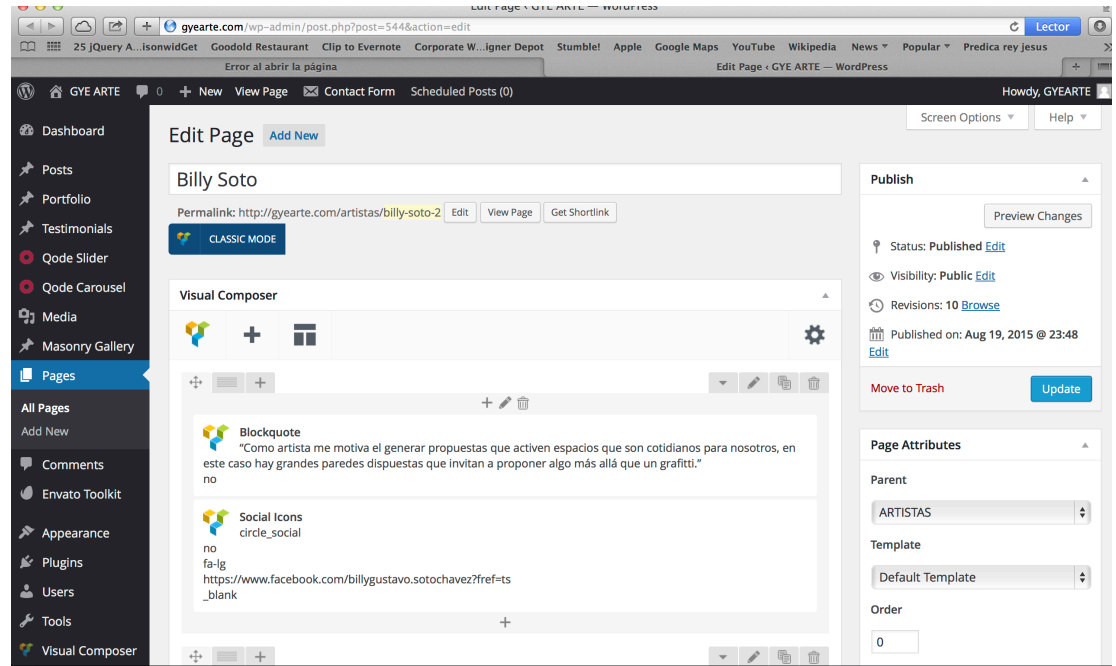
Edit Page ‹ GYE ARTE — WordPress

gyearte.com/wp-admin/post.php?post=544&action=edit

Lector

25 jQuery A...isonwidGet  Goodold Restaurant  Clip to Evernote  Corporate W...igner Depot  Stumble!  Apple  Google Maps  YouTube  Wikipedia  News ▾  Popular ▾  Predica rey jesus

Error al abrir la página

Edit Page ‹ GYE ARTE — WordPress

GYE ARTE  0  + New  View Page  Contact Form  Scheduled Posts (0)

Howdy, GYEARTE

Dashboard
Posts
Portfolio
Testimonials
Qode Slider
Qode Carousel
Media
Masonry Gallery
Pages
All Pages
Add New
Comments
Envato Toolkit
Appearance
Plugins
Users
Tools
Visual Composer

Screen Options ▾  Help ▾

Edit Page  Add New

Billy Soto

Permalink: http://gyearte.com/artistas/billy-soto-2  Edit  View Page  Get Shortlink

CLASSIC MODE

Visual Composer

Blockquote
"Como artista me motiva el generar propuestas que activen espacios que son cotidianos para nosotros, en este caso hay grandes paredes dispuestas que invitan a proponer algo más allá que un grafitti."
no

Social Icons
circle_social
no
fa-lg
https://www.facebook.com/billygustavo.sotochavez?fref=ts
_blank

Publish

Preview Changes

Status: Published Edit

Visibility: Public Edit

Revisions: 10 Browse

Published on: Aug 19, 2015 @ 23:48 Edit

Move to Trash  Update

Page Attributes

Parent

ARTISTAS

Template

Default Template

Order

0